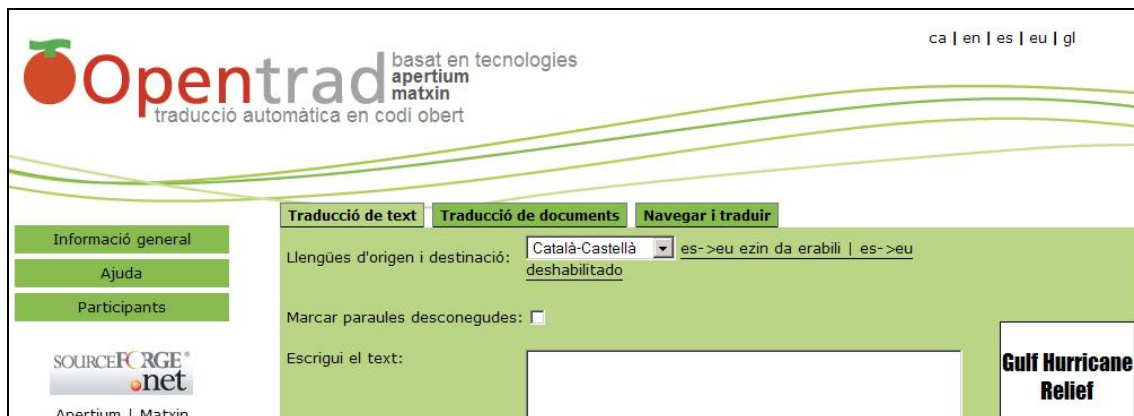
ca | en | es | eu | gl

Opentrad basat en tecnologies apertium matxin
traducció automàtica en codi obert

Traducció de text | Traducció de documents | Navegar i traduir

Informació general
Ajuda
Participants

SOURCEFORGE.net
Apertium | Matxin

Llengües d'origen i destinació: Català-Castellà es->eu ezin da erabili | es->eu deshabilitado

Marcar paraules desconegudes:

Escrigui el text:

Gulf Hurricane Relief